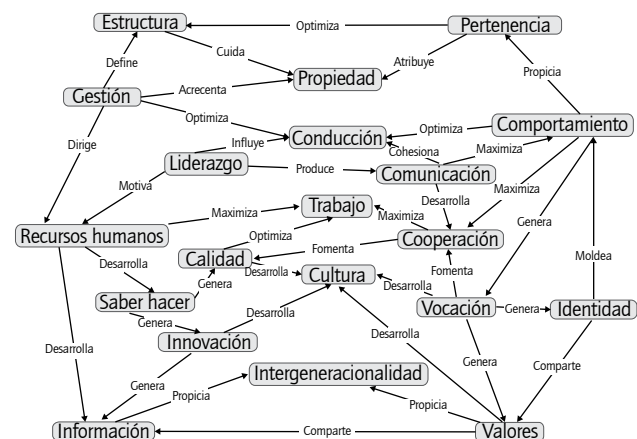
Estructura
Optimiza
Pertenencia
Cuida
Define
Atribuye
Propiedad
Gestión
Acrecenta
Propicia
Optimiza
Conducción
Optimiza
Comportamiento
Dirige
Influye
Cohesiona
Liderazgo
Produce
Maximiza
Comunicación
Motiva
Maximiza
Desarrolla
Maximiza
Trabajo
Maximiza
Genera
Recursos humanos
Optimiza
Fomenta
Cooperación
Calidad
Desarrolla
Cultura
Desarrolla
Moldea
Desarrolla
Genera
Fomenta
Saber hacer
Vocación
Genera
Identidad
Genera
Desarrolla
Desarrolla
Innovación
Desarrolla
Genera
Comparte
Genera
Intergeneracionalidad
Propicia
Propicia
Información
Comparte
Valores